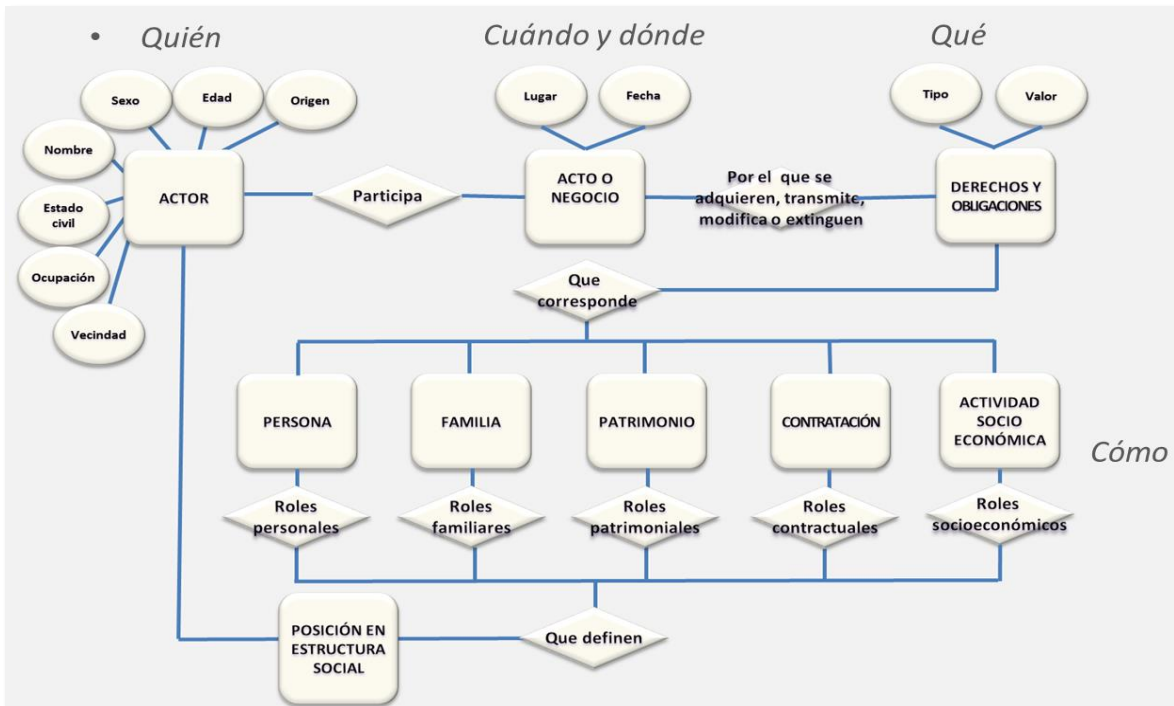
• Quién

Cuándo y dónde

Qué

Sexo

Edad

Origen

Nombre

Estado civil

Ocupación

Vecindad

ACTOR

Participa

Lugar

Fecha

ACTO O NEGOCIO

Por el que se adquieren, transmite, modifica o extinguen

Tipo

Valor

DERECHOS Y OBLIGACIONES

Que corresponde

PERSONA

FAMILIA

PATRIMONIO

CONTRATACIÓN

ACTIVIDAD SOCIO ECONÓMICA

Cómo

Roles personales

Roles familiares

Roles patrimoniales

Roles contractuales

Roles socioeconómicos

POSICIÓN EN ESTRUCTURA SOCIAL

Que definen